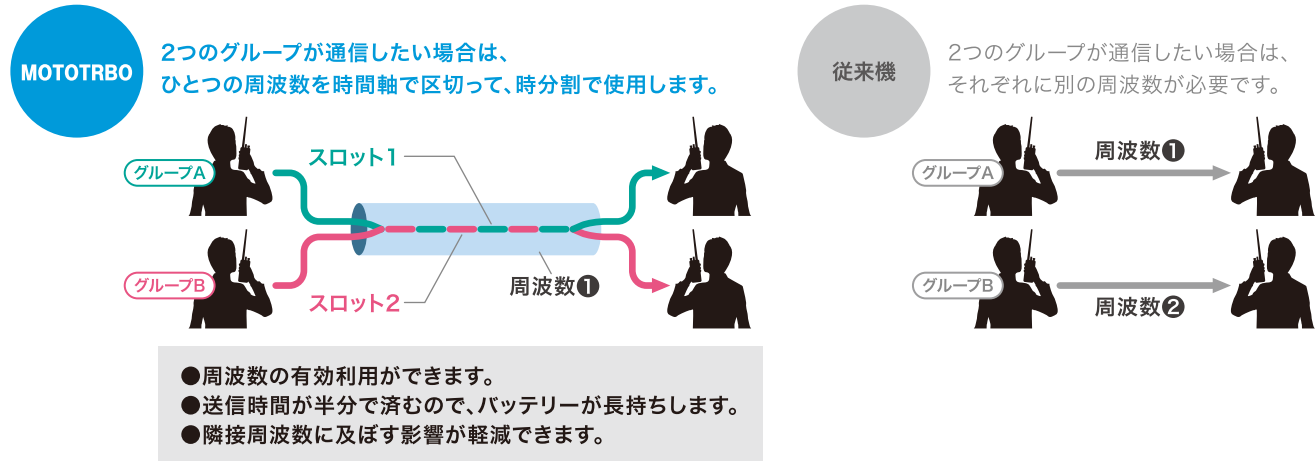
MOTOTRBO

2つのグループが通信したい場合は、ひとつの周波数を時間軸で区切って、時分割で使用します。

グループA

スロット1

グループB

スロット2

周波数❶

●周波数の有効利用ができます。
●送信時間が半分で済むので、バッテリーが長持ちします。
●隣接周波数に及ぼす影響が軽減できます。

従来機

2つのグループが通信したい場合は、それぞれに別の周波数が必要です。

グループA

周波数❶

グループB

周波数❷